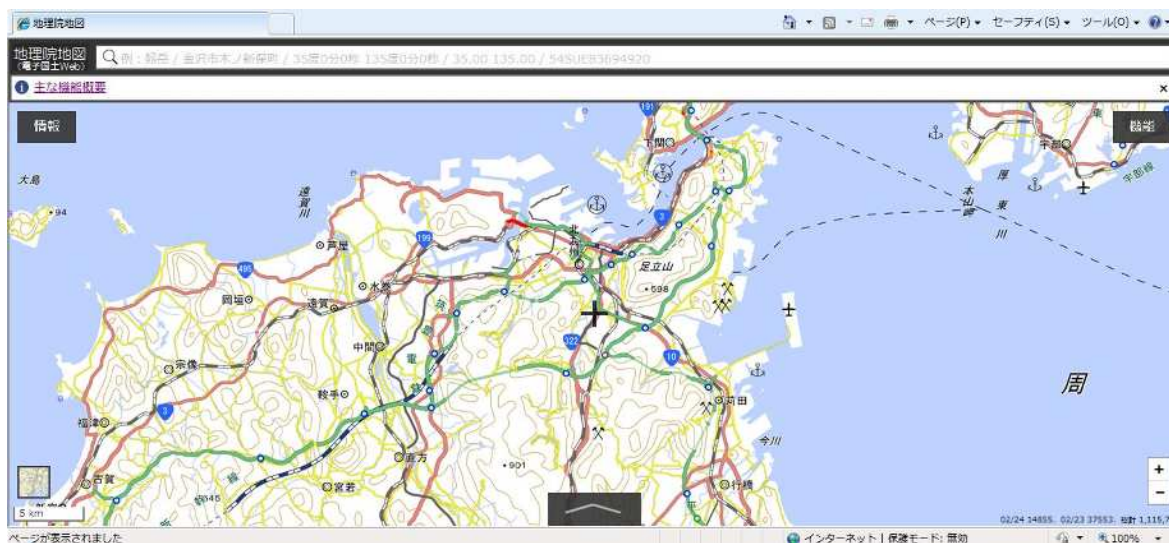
地理院地図

ページ(P) ▾ セーフティ(S) ▾ ツール(O) ▾

地理院地図
(電子国土Web)

例：富士山 / 金沢市本...新保町 / 35度0分0秒 135度0分0秒 / 35.00 135.00 / 54SUE83694920

主な機能概要

情報

機能

大島

遠賀川

芦屋

水巻

岡垣

遠賀

中間

宗像

鞍手

福津

古賀

直方

宮若

下関

北九州

足立山

598

苅田

今川

行橋

周

厚東川

宇部

901

145

495

199

3

322

10

191

5 km

02/24 14855, 02/23 37553. 合計 1,115,7

ページが表示されました

インターネット | 保護モード: 無効

100%